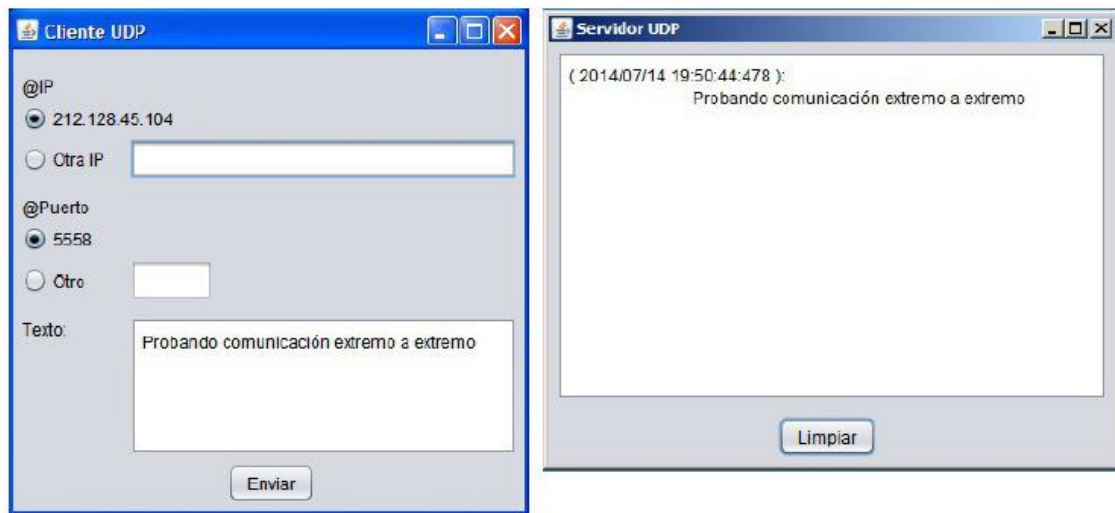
Cliente UDP

@IP

212.128.45.104

Otra IP

@Puerto

5558

Otro

Texto:

Probando comunicación extremo a extremo

Enviar

Servidor UDP

( 2014/07/14 19:50:44:478 ):
Probando comunicación extremo a extremo

Limpiar